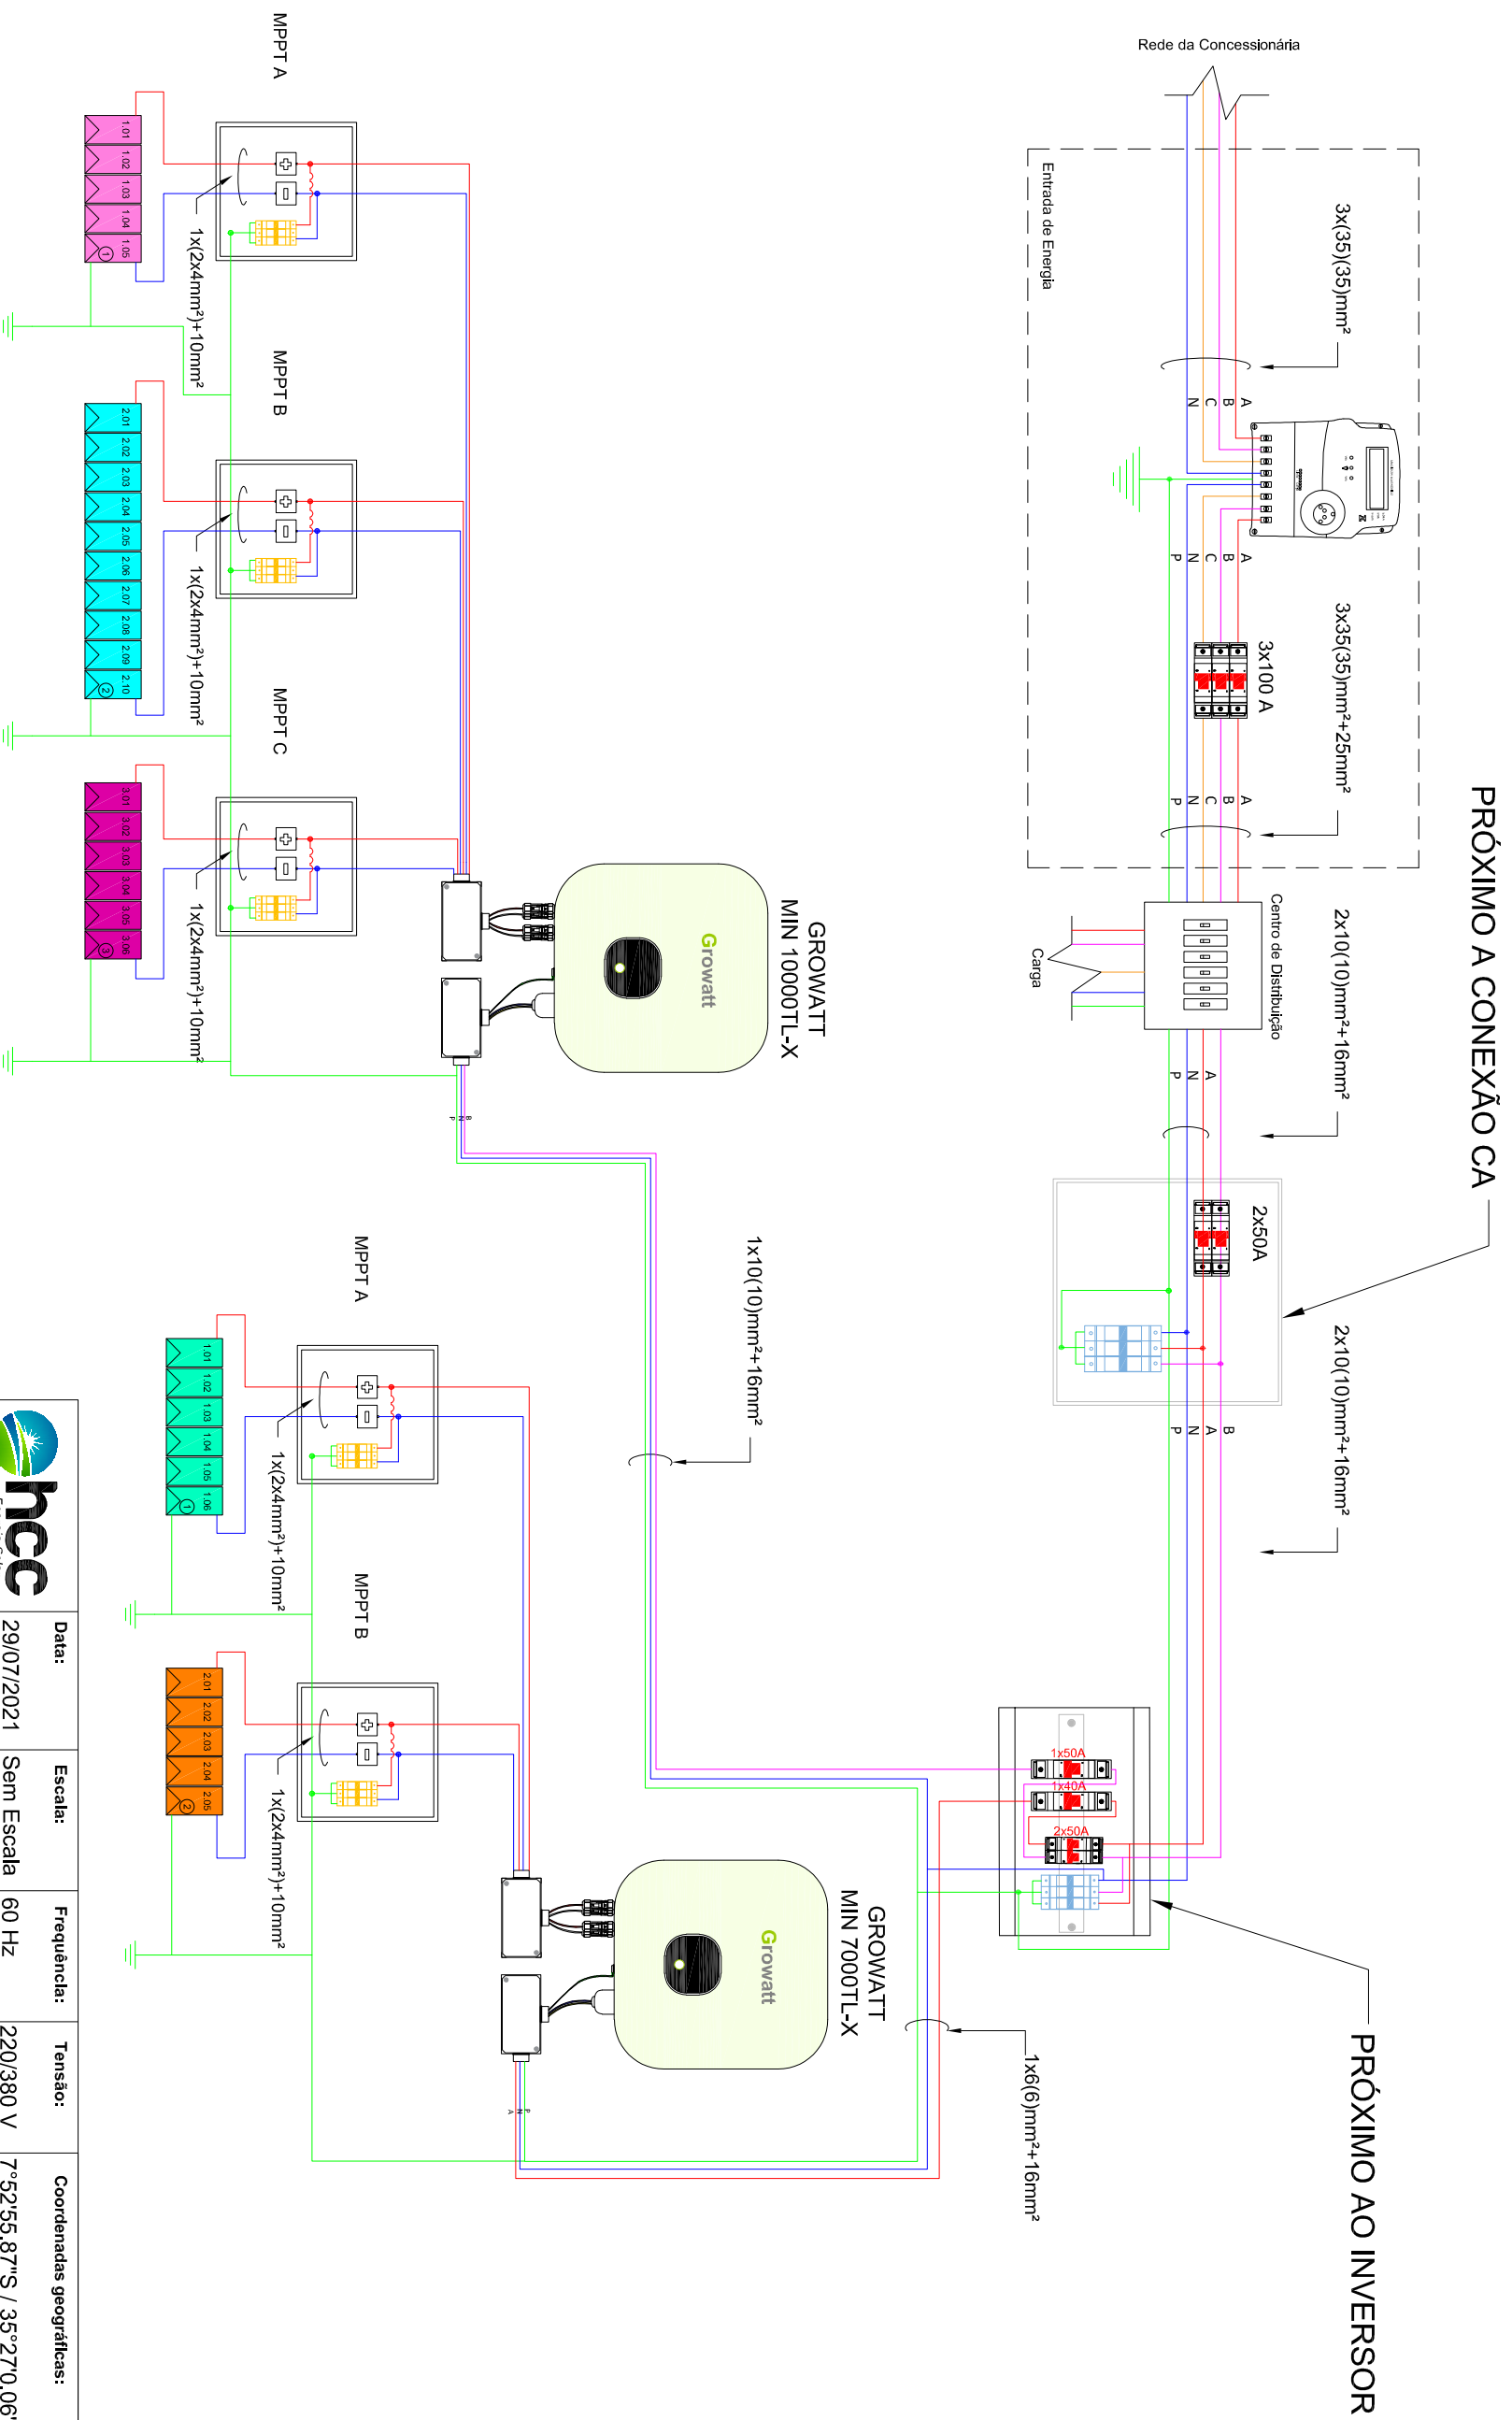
Rede da Concessionária

Entrada de Energia

3x(35)(35)mm²

A B C N

A B C N P

3x100 A

3x35(35)mm²+25mm²

A B C N P

PRÓXIMO A CONEXÃO CA

Centro de Distribuição

Carga

2x10(10)mm²+16mm²

A N P

2x50A

2x10(10)mm²+16mm²

B A N P

MPPT A

1.01 1.02 1.03 1.04 1.05 1

1x(2x4mm²)+10mm²

MPPT B

2.01 2.02 2.03 2.04 2.05 2.06 2.07 2.08 2.09 2.10 2

1x(2x4mm²)+10mm²

MPPT C

3.01 3.02 3.03 3.04 3.05 3.06 3

1x(2x4mm²)+10mm²

GROWATT MIN 10000TL-X

Growatt

B N P

1x10(10)mm²+16mm²

MPPT A

1.01 1.02 1.03 1.04 1.05 1.06 1

1x(2x4mm²)+10mm²

MPPT B

2.01 2.02 2.03 2.04 2.05 2

1x(2x4mm²)+10mm²

GROWATT MIN 7000TL-X

Growatt

P N A

1x50A
1x40A
2x50A

1x6(6)mm²+16mm²

PRÓXIMO AO INVERSOR

hcc

Data: 29/07/2021
Escala: Sem Escala
Frequência: 60 Hz
Tensão: 220/380 V
Coordenadas geográficas: 7°52'55.87"S / 35°27'0.06'